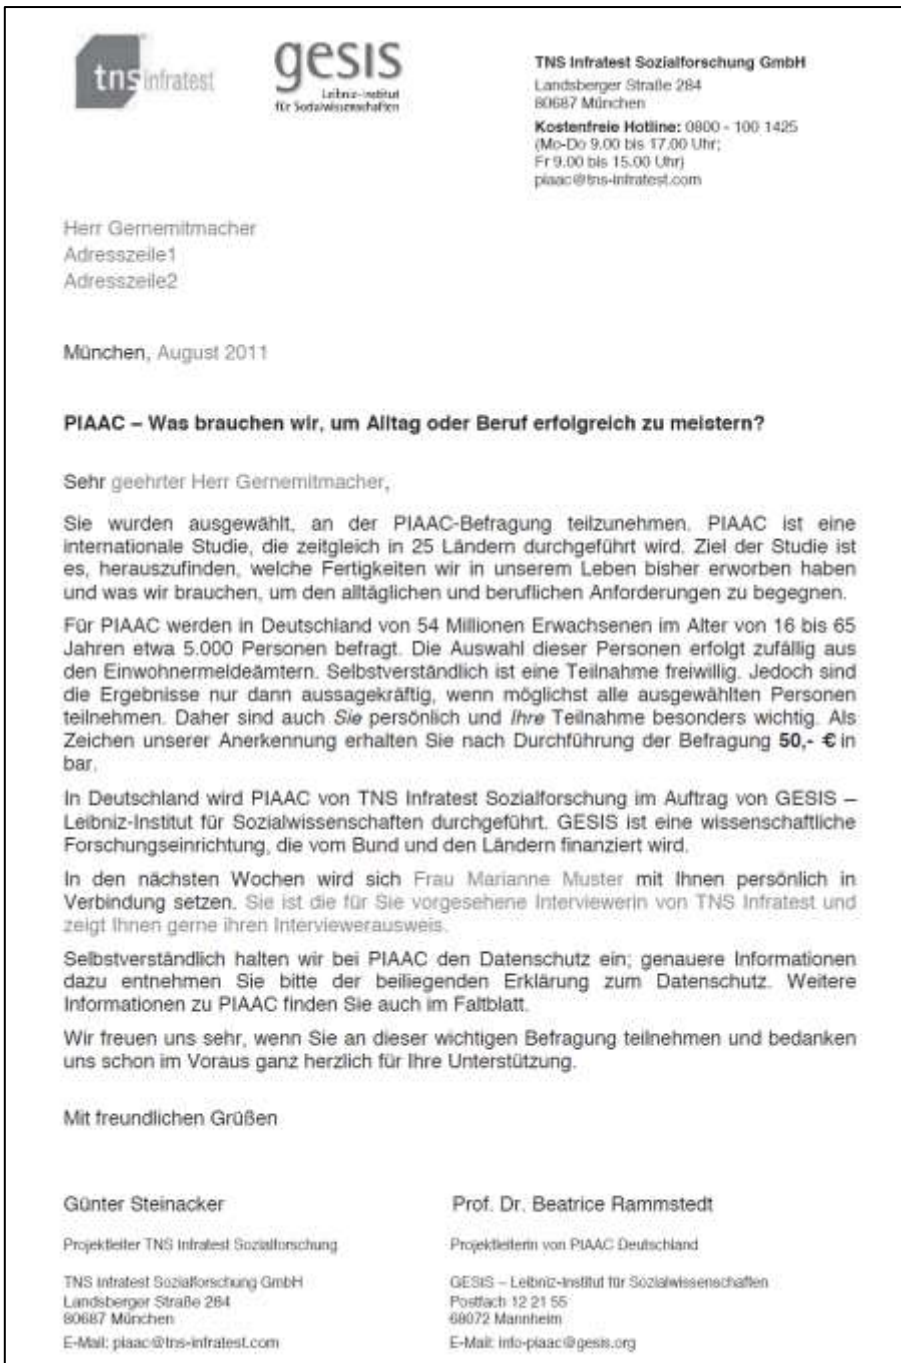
tns infratest

gesis
Leibniz-Institut für Sozialwissenschaften

TNS Infratest Sozialforschung GmbH
Landsberger Straße 284
80687 München
Kostenfreie Hotline: 0800 - 100 1425
(Mo-Do 9.00 bis 17.00 Uhr;
Fr 9.00 bis 15.00 Uhr)
piaac@tns-infratest.com

Herr Gernemitmacher
Adresszeile1
Adresszeile2

München, August 2011

PIAAC – Was brauchen wir, um Alltag oder Beruf erfolgreich zu meistern?

Sehr geehrter Herr Gernemitmacher,

Sie wurden ausgewählt, an der PIAAC-Befragung teilzunehmen. PIAAC ist eine internationale Studie, die zeitgleich in 25 Ländern durchgeführt wird. Ziel der Studie ist es, herauszufinden, welche Fertigkeiten wir in unserem Leben bisher erworben haben und was wir brauchen, um den alltäglichen und beruflichen Anforderungen zu begegnen.

Für PIAAC werden in Deutschland von 54 Millionen Erwachsenen im Alter von 16 bis 65 Jahren etwa 5.000 Personen befragt. Die Auswahl dieser Personen erfolgt zufällig aus den Einwohnermeldeämtern. Selbstverständlich ist eine Teilnahme freiwillig. Jedoch sind die Ergebnisse nur dann aussagekräftig, wenn möglichst alle ausgewählten Personen teilnehmen. Daher sind auch *Sie* persönlich und *Ihre* Teilnahme besonders wichtig. Als Zeichen unserer Anerkennung erhalten Sie nach Durchführung der Befragung **50,- €** in bar.

In Deutschland wird PIAAC von TNS Infratest Sozialforschung im Auftrag von GESIS – Leibniz-Institut für Sozialwissenschaften durchgeführt. GESIS ist eine wissenschaftliche Forschungseinrichtung, die vom Bund und den Ländern finanziert wird.

In den nächsten Wochen wird sich Frau Marianne Muster mit Ihnen persönlich in Verbindung setzen. Sie ist die für Sie vorgesehene Interviewerin von TNS Infratest und zeigt Ihnen gerne ihren Interviewerausweis.

Selbstverständlich halten wir bei PIAAC den Datenschutz ein; genauere Informationen dazu entnehmen Sie bitte der beiliegenden Erklärung zum Datenschutz. Weitere Informationen zu PIAAC finden Sie auch im Faltblatt.

Wir freuen uns sehr, wenn Sie an dieser wichtigen Befragung teilnehmen und bedanken uns schon im Voraus ganz herzlich für Ihre Unterstützung.

Mit freundlichen Grüßen

Günter Steinacker
Projektleiter TNS Infratest Sozialforschung
TNS Infratest Sozialforschung GmbH
Landsberger Straße 284
80687 München
E-Mail: piaac@tns-infratest.com

Prof. Dr. Beatrice Rammstedt
Projektleiterin von PIAAC Deutschland
GESIS – Leibniz-Institut für Sozialwissenschaften
Postfach 12 21 55
68072 Mannheim
E-Mail: info-piaac@gesis.org